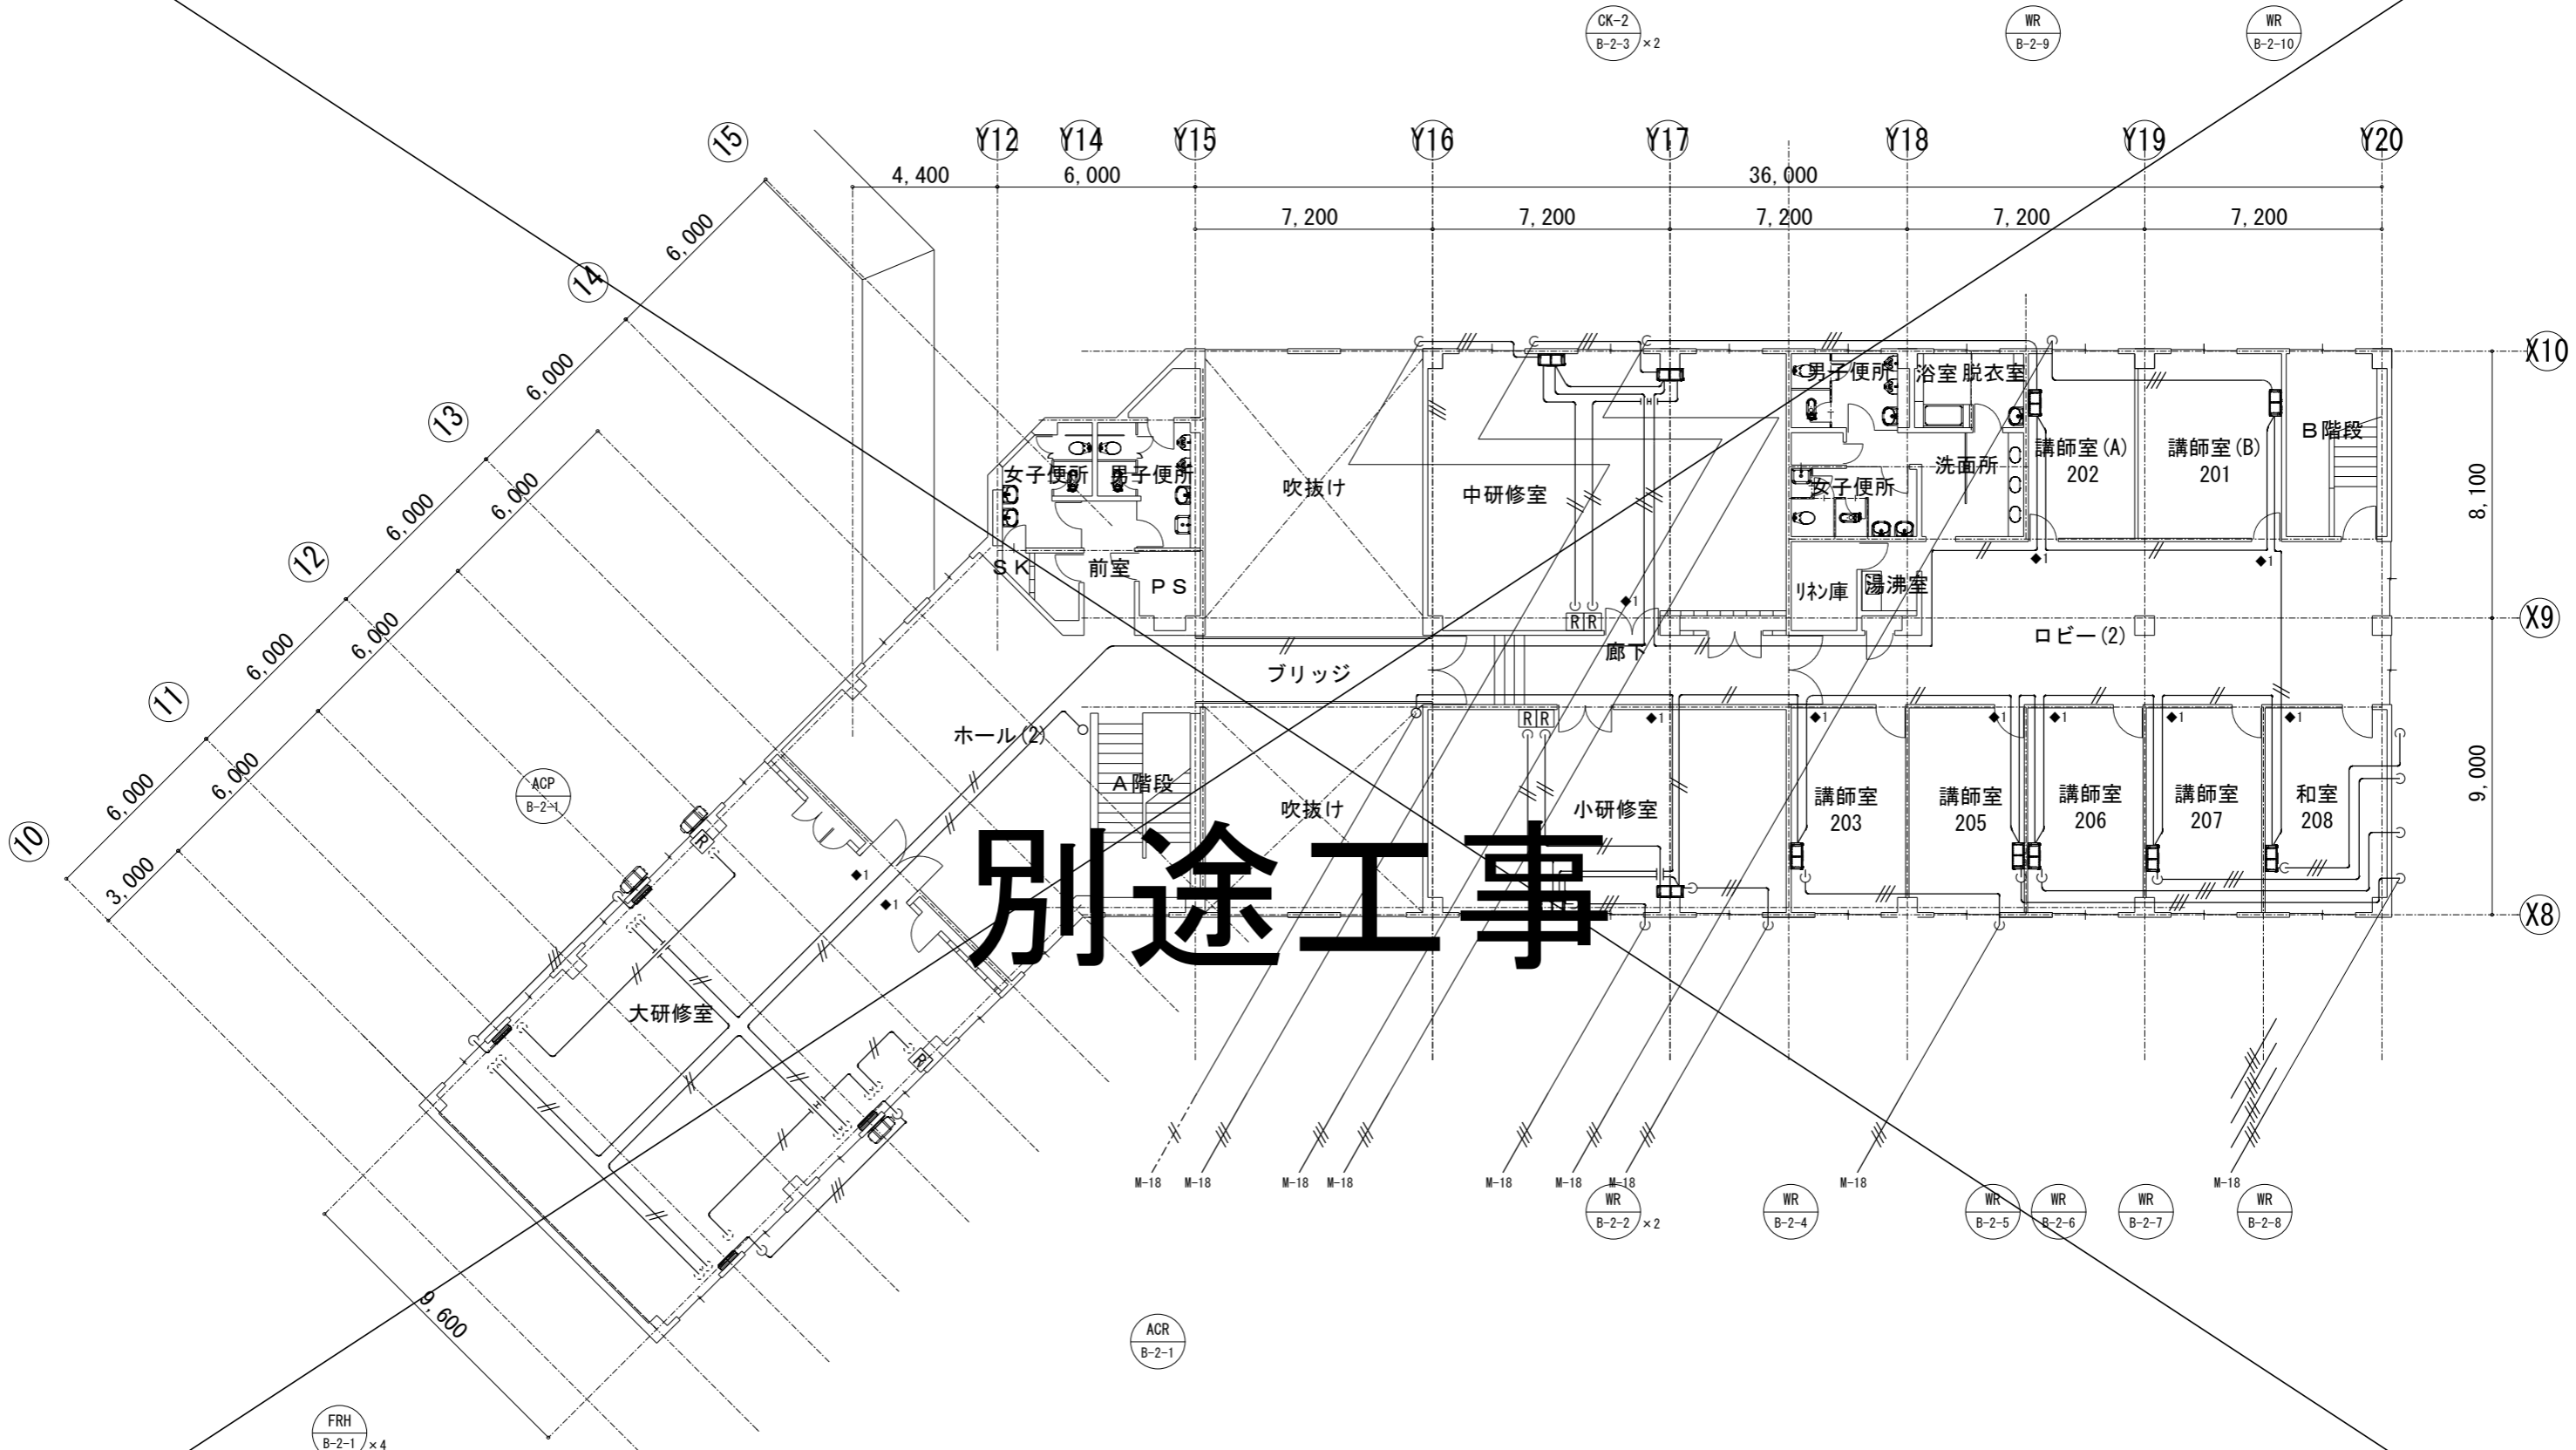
CK-2
B-2-3 ×2

WR
B-2-9

WR
B-2-10

15
Y12 Y14 Y15 Y16 Y17 Y18 Y19 Y20

4,400 6,000 36,000

7,200 7,200 7,200 7,200 7,200

6,000
14
6,000
13
6,000
6,000
12
6,000
6,000
11
6,000
6,000
10
3,000

X10
X9
X8

8,100
9,000

女子便所
男子便所
ＳＫ
前室
ＰＳ
吹抜け
中研修室
男子便所
浴室
脱衣室
洗面所
女子便所
リネン庫
湯沸室
講師室(A)
202
講師室(B)
201
B階段
◆1
◆1
◆1
RR
廊下
ロビー(2)
ブリッジ
ホール(2)
A階段
吹抜け
RR
小研修室
講師室
203
講師室
205
講師室
206
講師室
207
和室
208
◆1 ◆1 ◆1 ◆1 ◆1 ◆1 ◆1

ACP
B-2-1

R
◆1
◆1
大研修室
R

別途工事

M-18 M-18 M-18 M-18 M-18 M-18 M-18 M-18 M-18

WR
B-2-2 ×2

WR
B-2-4

WR
B-2-5

WR
B-2-6

WR
B-2-7

WR
B-2-8

9,600

ACR
B-2-1

FRH
B-2-1 ×4